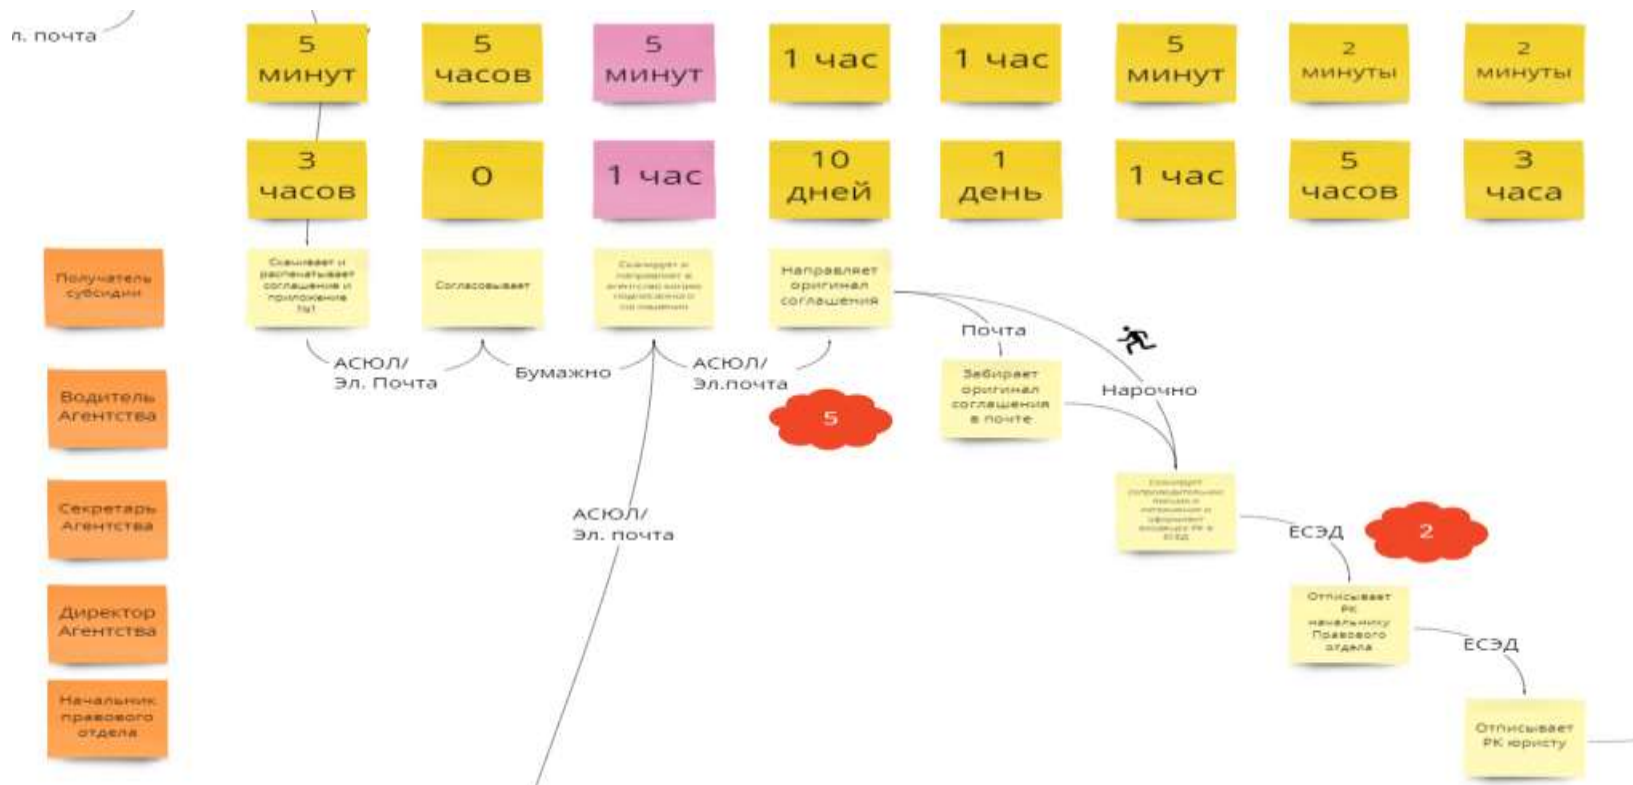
л. почта

5 минут

5 часов

5 минут

1 час

1 час

5 минут

2 минуты

2 минуты

3 часов

0

1 час

10 дней

1 день

1 час

5 часов

3 часа

Получатель субсидии

Водитель Агентства

Секретарь Агентства

Директор Агентства

Начальник правового отдела

Скачивает и распечатывает соглашение и приложения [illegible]

Согласовывает

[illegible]

Направляет оригинал соглашения

АСЮЛ/ Эл. Почта

Бумажно

АСЮЛ/ Эл.почта

5

Почта

Нарочно

Забирает оригинал соглашения в почте

АСЮЛ/ Эл. почта

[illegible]

ЕСЭД

2

Отписывает РК начальнику Правового отдела

ЕСЭД

Отписывает РК юристу